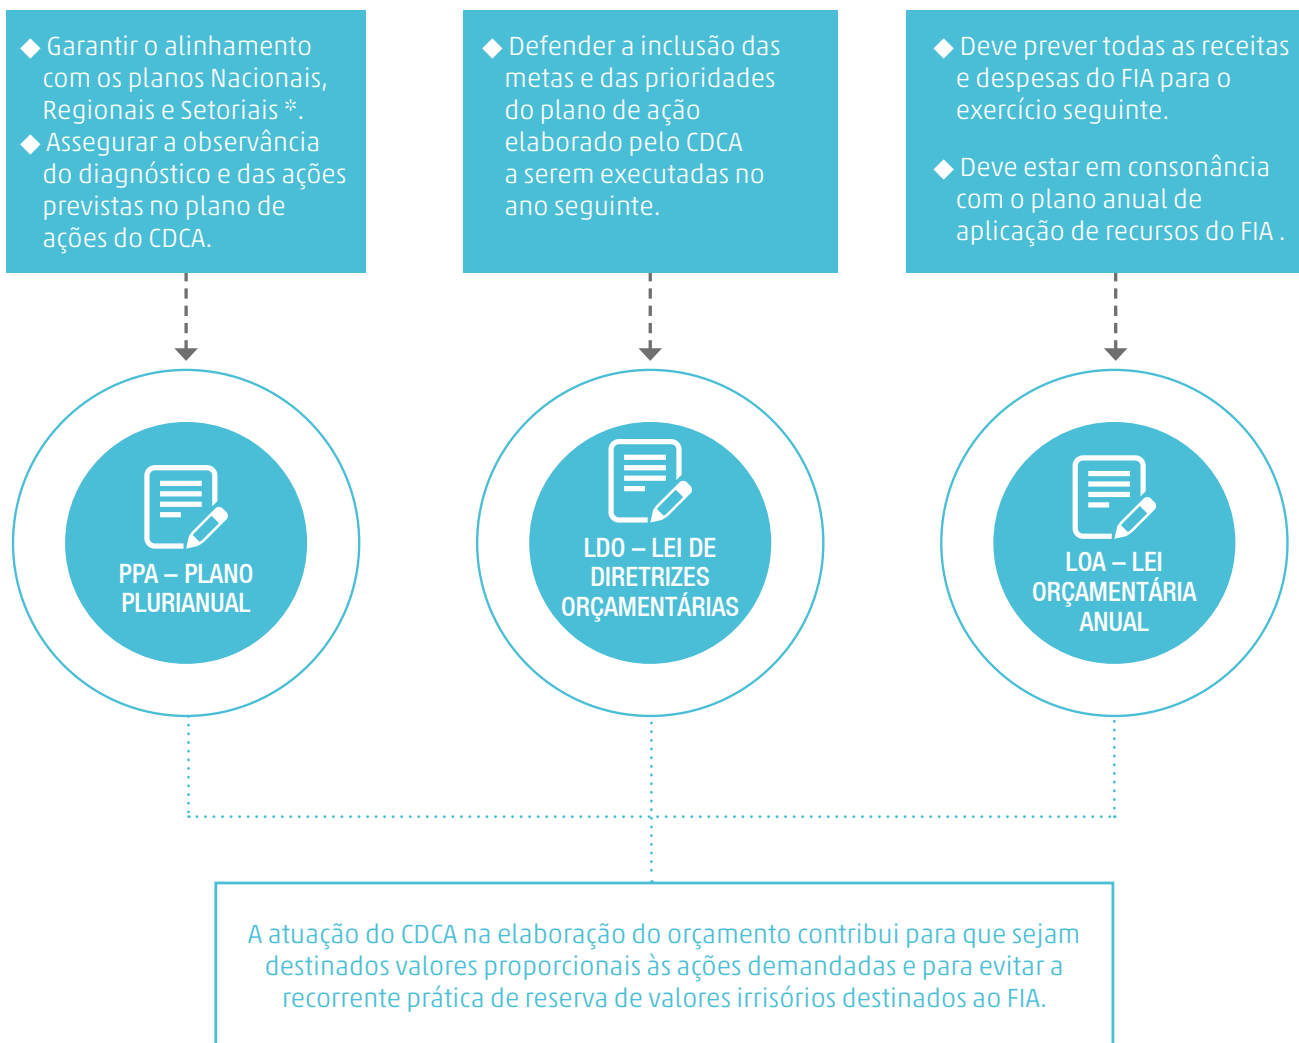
◆ Garantir o alinhamento com os planos Nacionais, Regionais e Setoriais *.
◆ Assegurar a observância do diagnóstico e das ações previstas no plano de ações do CDCA.

◆ Defender a inclusão das metas e das prioridades do plano de ação elaborado pelo CDCA a serem executadas no ano seguinte.

◆ Deve prever todas as receitas e despesas do FIA para o exercício seguinte.

◆ Deve estar em consonância com o plano anual de aplicação de recursos do FIA .

PPA – PLANO PLURIANUAL

LDO – LEI DE DIRETRIZES ORÇAMENTÁRIAS

LOA – LEI ORÇAMENTÁRIA ANUAL

A atuação do CDCA na elaboração do orçamento contribui para que sejam destinados valores proporcionais às ações demandadas e para evitar a recorrente prática de reserva de valores irrisórios destinados ao FIA.